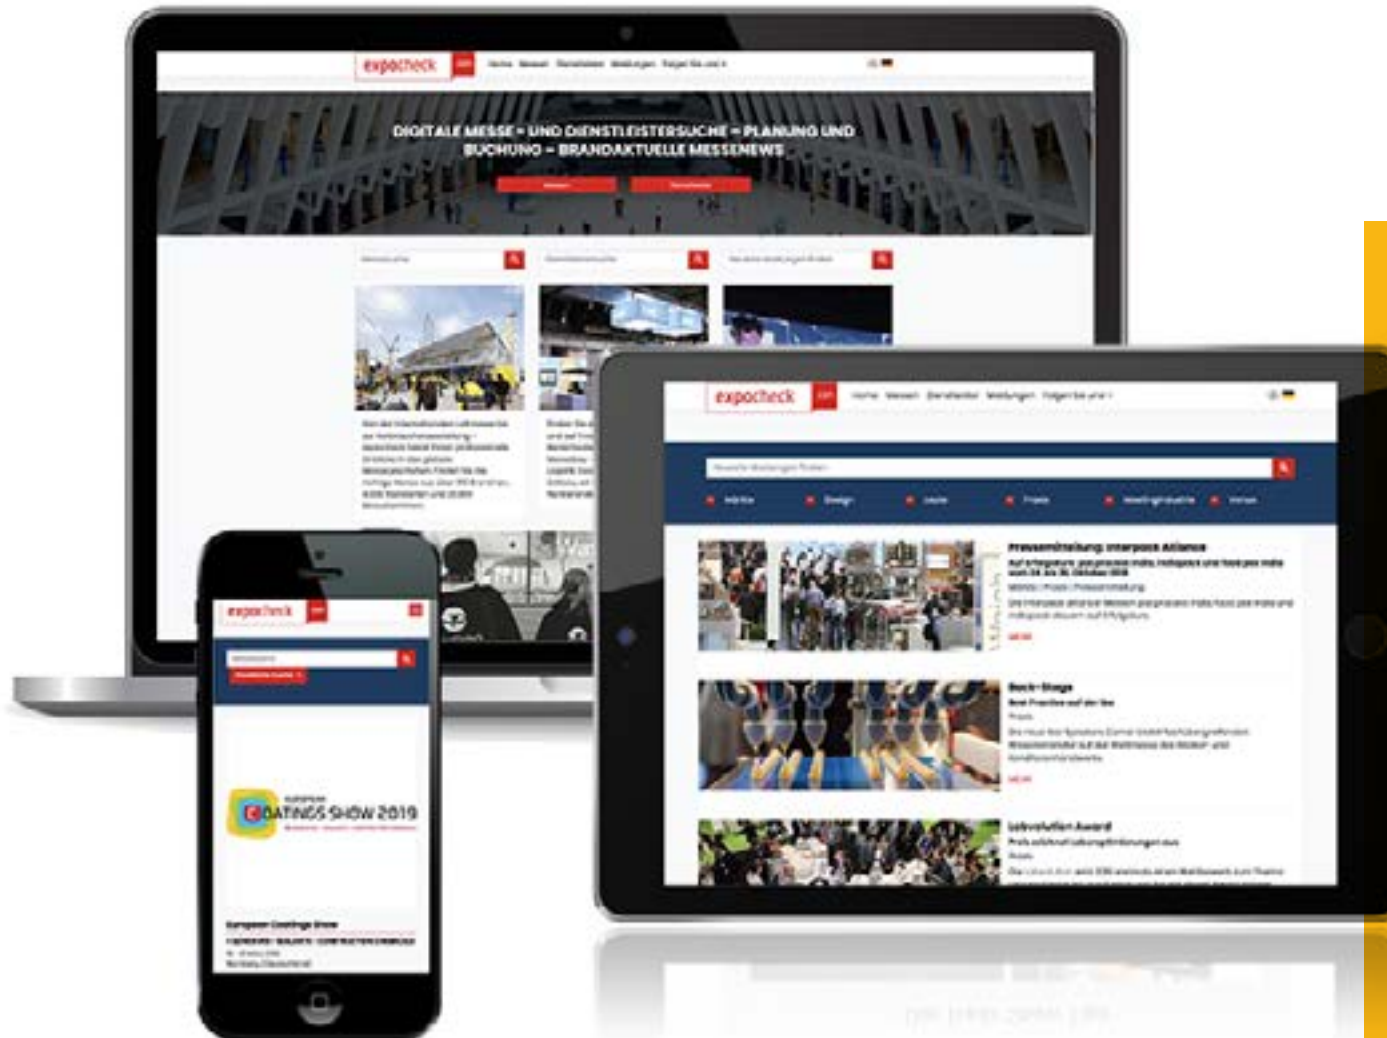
expocheck

DIGITALE MESSE- UND DIENSTLEISTERSUCHE - PLANUNG UND BUCHUNG - BRANDAKTUELLE MESSENEWS

expocheck

Pressemitteilung: Interpack Alliance

Back-Stage

Labvolution Award

expocheck

COATINGS SHOW 2019

European Coatings Show